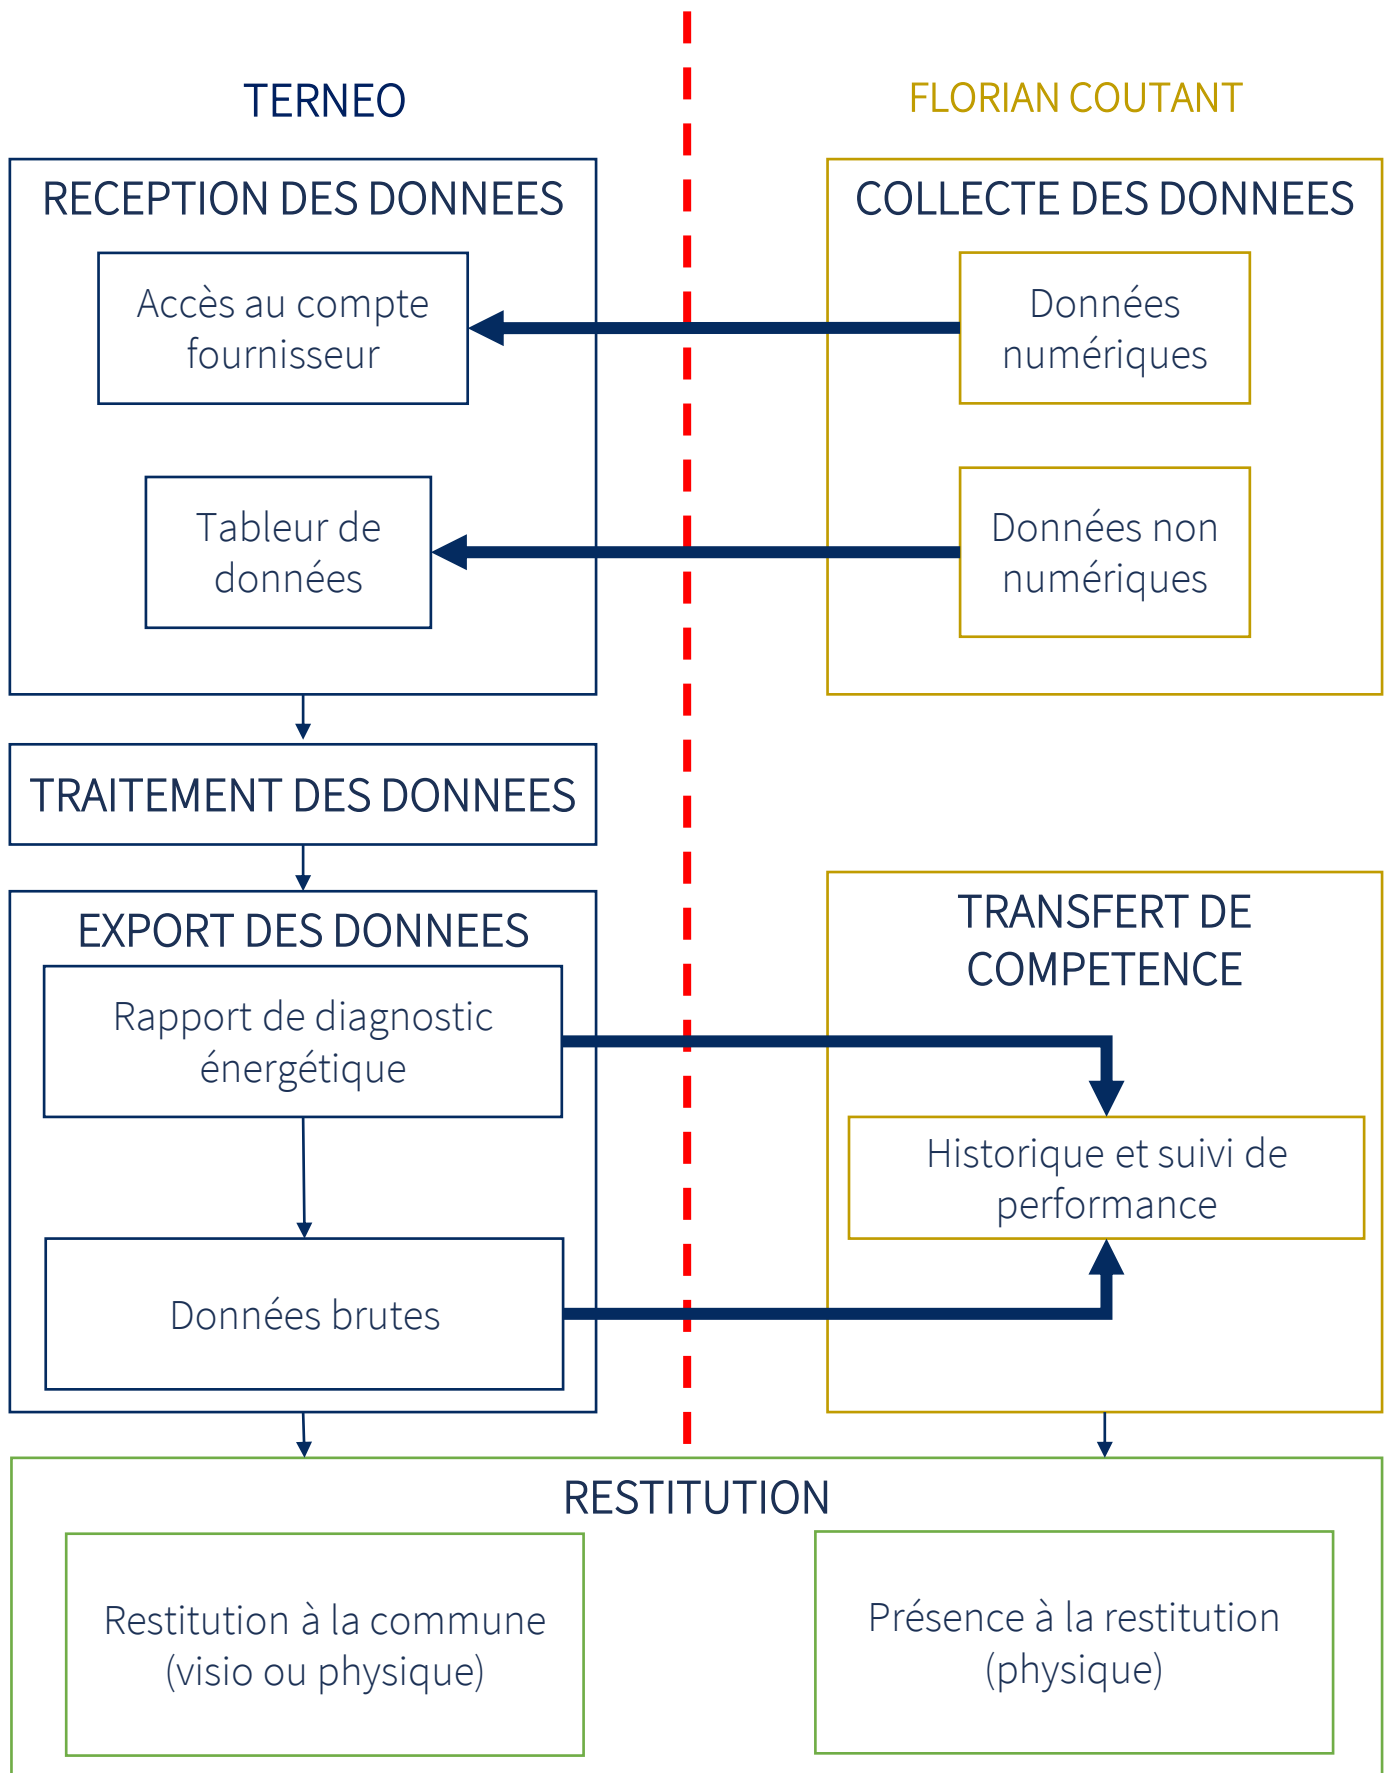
TERNEO

FLORIAN COUTANT

RECEPTION DES DONNEES

Accès au compte fournisseur

Tableur de données

COLLECTE DES DONNEES

Données numériques

Données non numériques

TRAITEMENT DES DONNEES

EXPORT DES DONNEES

Rapport de diagnostic énergétique

Données brutes

TRANSFERT DE COMPETENCE

Historique et suivi de performance

RESTITUTION

Restitution à la commune (visio ou physique)

Présence à la restitution (physique)